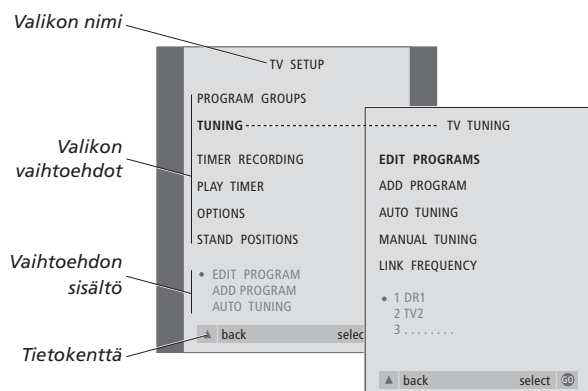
Valikon nimi

Valikon vaihtoehdot

Vaihtoehdon sisältö

Tietokenttä

TV SETUP

PROGRAM GROUPS

TUNING

TIMER RECORDING

PLAY TIMER

OPTIONS

STAND POSITIONS

• EDIT PROGRAM
ADD PROGRAM
AUTO TUNING

▲ back select

TV TUNING

EDIT PROGRAMS

ADD PROGRAM

AUTO TUNING

MANUAL TUNING

LINK FREQUENCY

• 1 DR1
2 TV2
3 . . . . . . . .

▲ back select GO